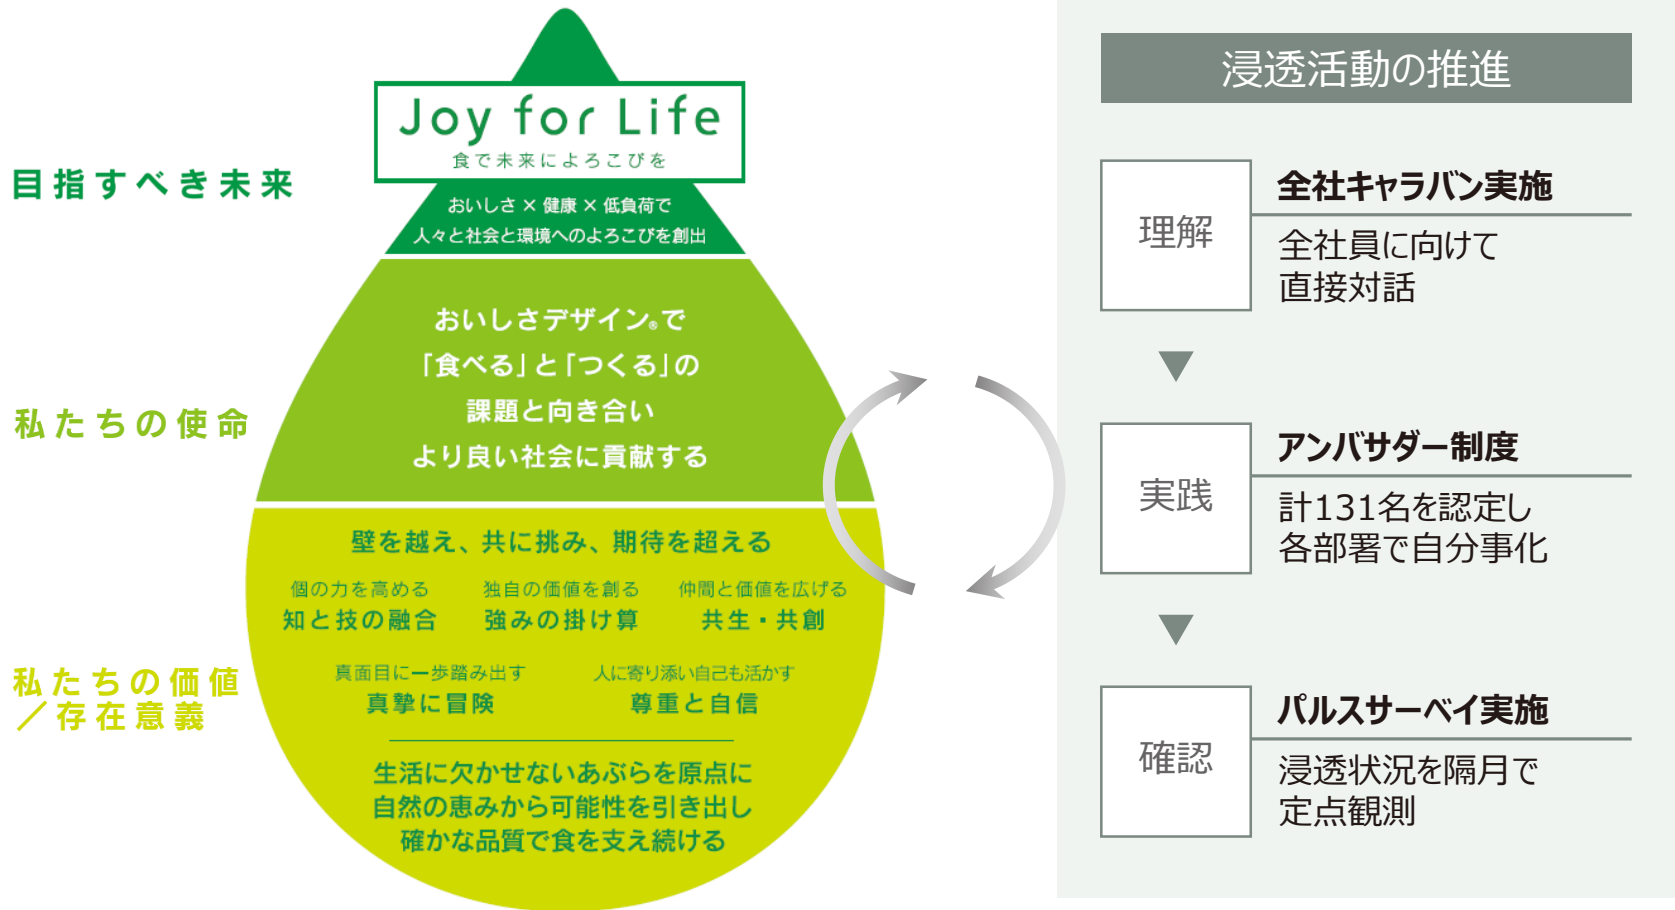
Joy for Life
食で未来によろこびを

目指すべき未来

おいしさ × 健康 × 低負荷で
人々と社会と環境へのよろこびを創出

おいしさデザイン®で
「食べる」と「つくる」の
課題と向き合い
より良い社会に貢献する

私たちの使命

壁を越え、共に挑み、期待を超える

個の力を高める
知と技の融合

独自の価値を創る
強みの掛け算

仲間と価値を広げる
共生・共創

真面目に一歩踏み出す
真摯に冒険

人に寄り添い自己も活かす
尊重と自信

私たちの価値
／存在意義

生活に欠かせないあぶらを原点に
自然の恵みから可能性を引き出し
確かな品質で食を支え続ける

浸透活動の推進

理解
全社キャラバン実施
全社員に向けて
直接対話

▼

実践
アンバサダー制度
計131名を認定し
各部署で自分事化

▼

確認
パルスサーベイ実施
浸透状況を隔月で
定点観測